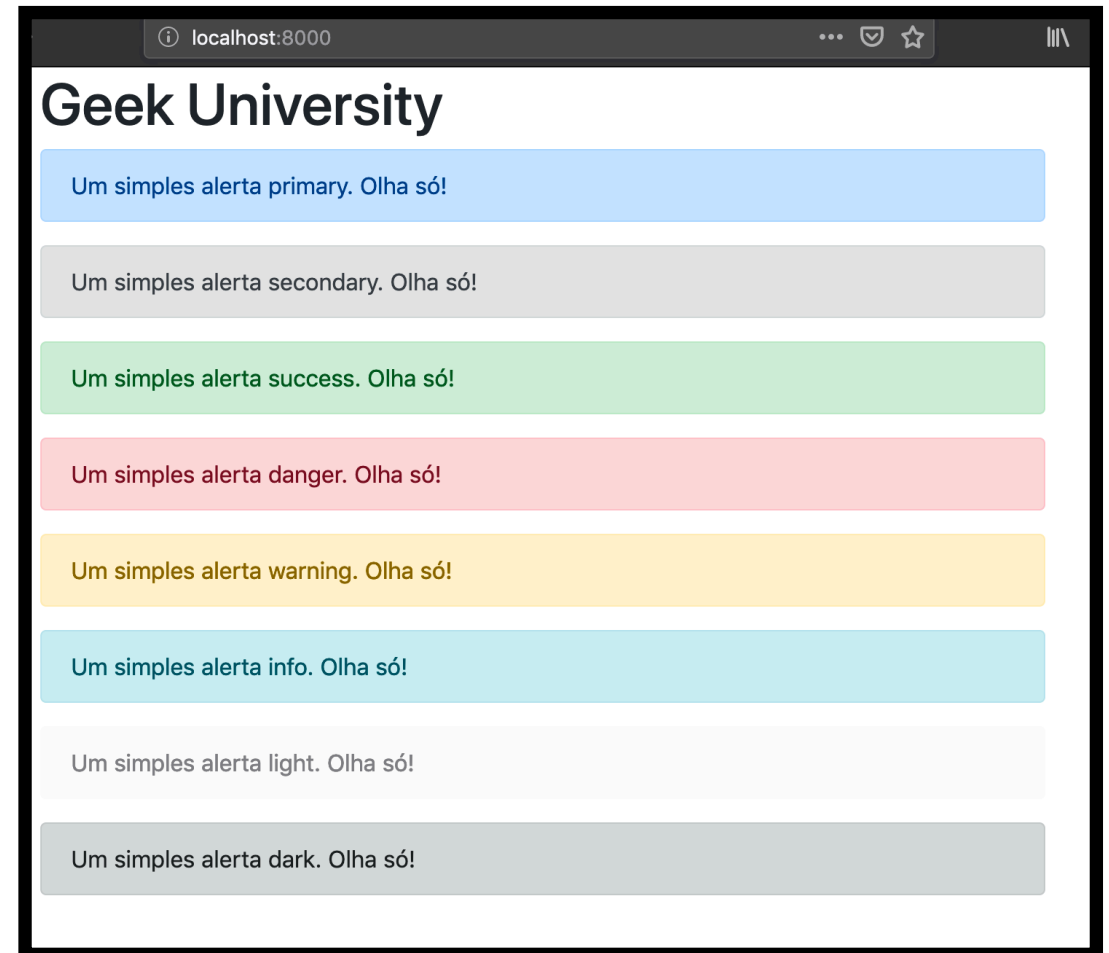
localhost:8000

Geek University

Um simples alerta primary. Olha só!

Um simples alerta secondary. Olha só!

Um simples alerta success. Olha só!

Um simples alerta danger. Olha só!

Um simples alerta warning. Olha só!

Um simples alerta info. Olha só!

Um simples alerta light. Olha só!

Um simples alerta dark. Olha só!